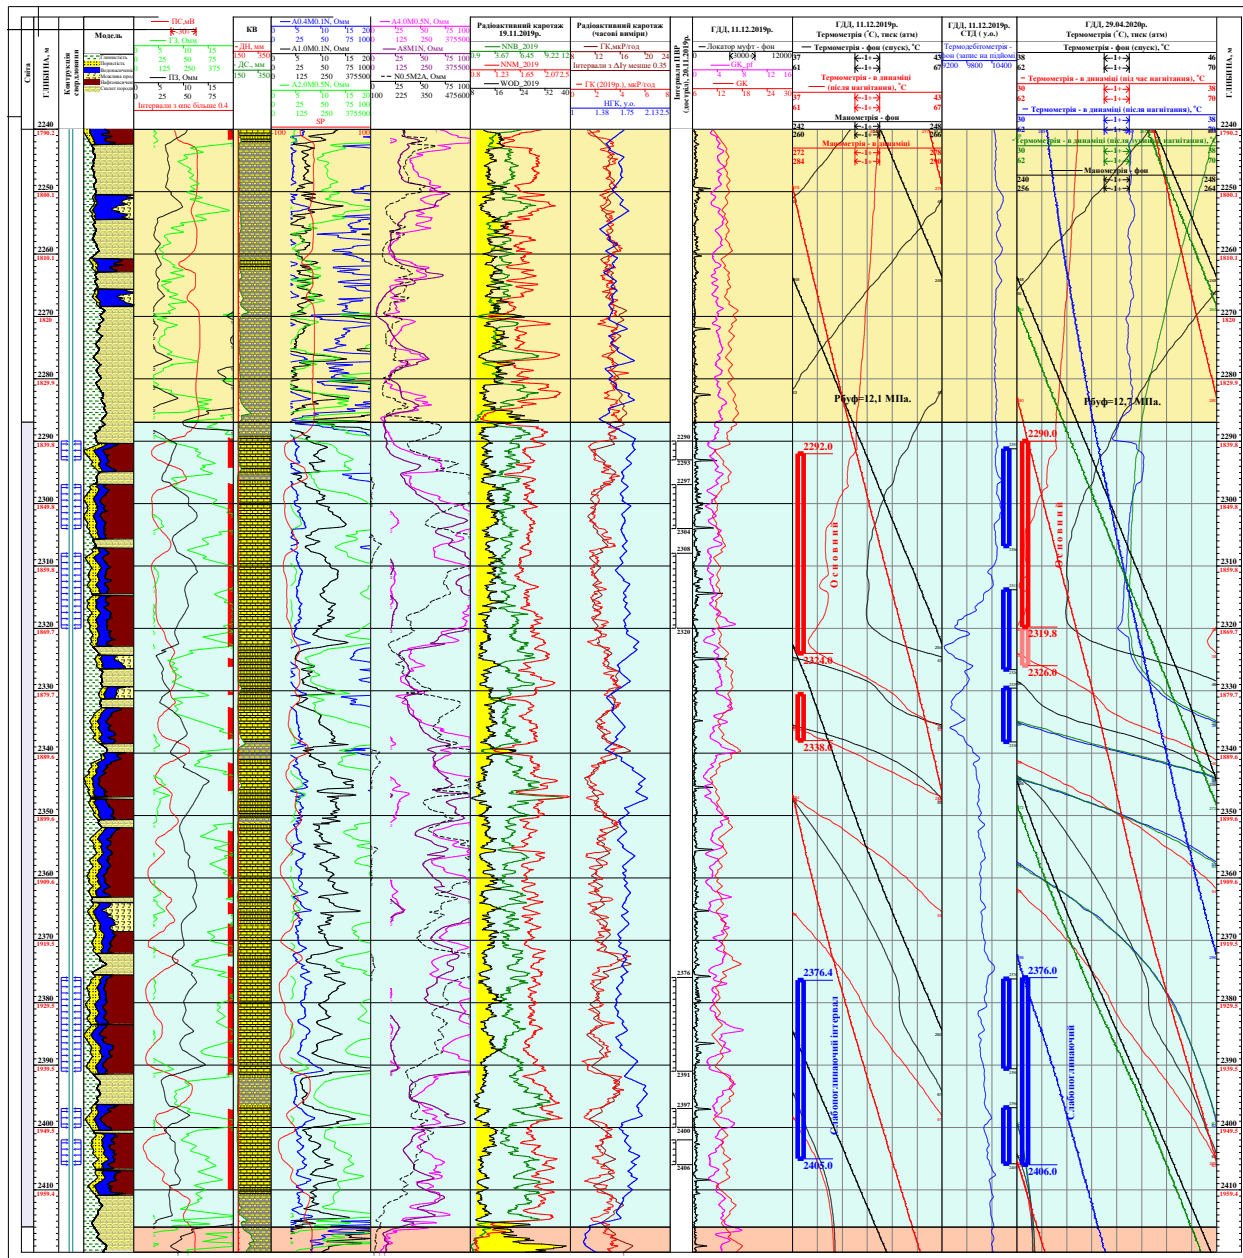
Світа | ГЛИБИНА, м | Контрольні свердловини | Модель

ПС,мВ
-50 -30
ГК, Омм
5 10 15
25 50 75
125 250 375
ПЗ, Омм
5 10 15
25 50 75
Інтервали з αпс більше 0.4

КВ
ДН, мм
150 350
ДС, мм
150 350

A0.4M0.1N, Омм
5 10 15 20
25 50 75 100
A1.0M0.1N, Омм
5 10 15 20
25 50 75 100
125 250 375500
A2.0M0.5N, Омм
5 10 15 20
25 50 75 100
125 250 375500
SP

A4.0M0.5N, Омм
25 50 75 100
125 250 375500
A8M1N, Омм
25 50 75 100
125 250 375500
N0.5M2A, Омм
5 10 75 100
100 225 350 475600

Радіоактивний каротаж 19.11.2019р.
NNB_2019
NNM_2019
WOD_2019
16 24 32 40

Радіоактивний каротаж (часові виміри)
ГК,мкР/год
12 16 20 24
Інтервали з ΔIγ менше 0.35
ГК (2019р.), мкР/год
2 4 6 8
НГК, у.о.
1.38 1.75 2.13 2.5

Інтервали ПВР (листопад 2019р.)

ГДД, 11.12.2019р.
Локатор муфт - фон
GK_pl
GK
12 18 24 30

ГДД, 11.12.2019р.
Термометрія (°С), тиск (атм)
Термометрія - фон (спуск), °С
Термометрія - в динаміці (після нагнітання), °С
Манометрія - фон
Манометрія - в динаміці
Рбуф=12,1 МПа.
2292.0
Основний
2324.0
2338.0
2376.4
Слабопоглинаючий інтервал
2405.0

ГДД, 11.12.2019р.
СТД (у.о.)
Термодебітометрія - фон (запис на підйомі)
9200 9800 10400

ГДД, 29.04.2020р.
Термометрія (°С), тиск (атм)
Термометрія - фон (спуск), °С
Термометрія - в динаміці (під час нагнітання), °С
Термометрія - в динаміці (після нагнітання), °С
Манометрія - фон
Рбуф=12,7 МПа.
2290.0
Основний
2319.8
2326.0
2376.0
Слабопоглинаючий
2406.0

ГЛИБИНА, м
2240 2250 2260 2270 2280 2290 2300 2310 2320 2330 2340 2350 2360 2370 2380 2390 2400 2410